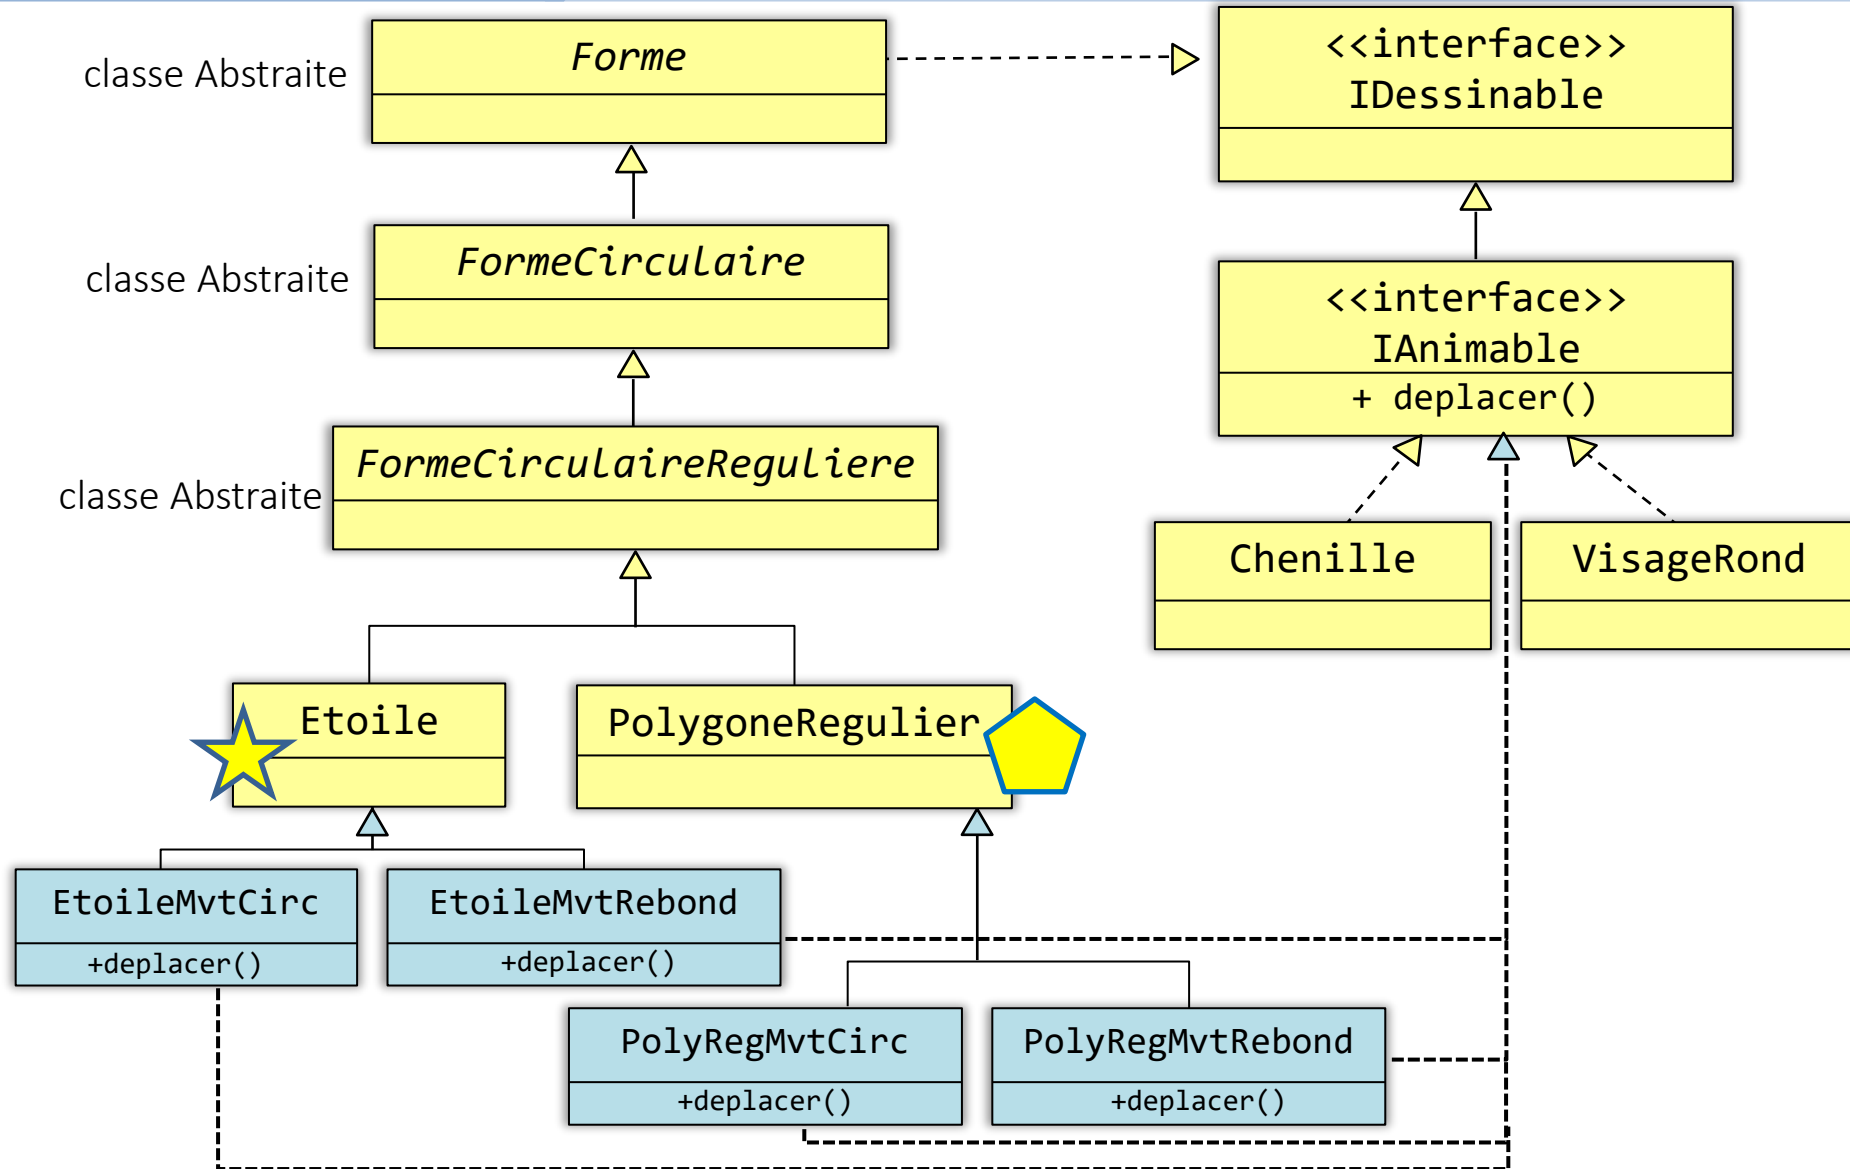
classe Abstraite

Forme

<<interface>>
IDessinable

classe Abstraite

FormeCirculaire

<<interface>>
IAnimable

+ deplacer()

classe Abstraite

FormeCirculaireReguliere

Chenille

VisageRond

Etoile

PolygoneRegulier

EtoileMvtCirc

+deplacer()

EtoileMvtRebond

+deplacer()

PolyRegMvtCirc

+deplacer()

PolyRegMvtRebond

+deplacer()